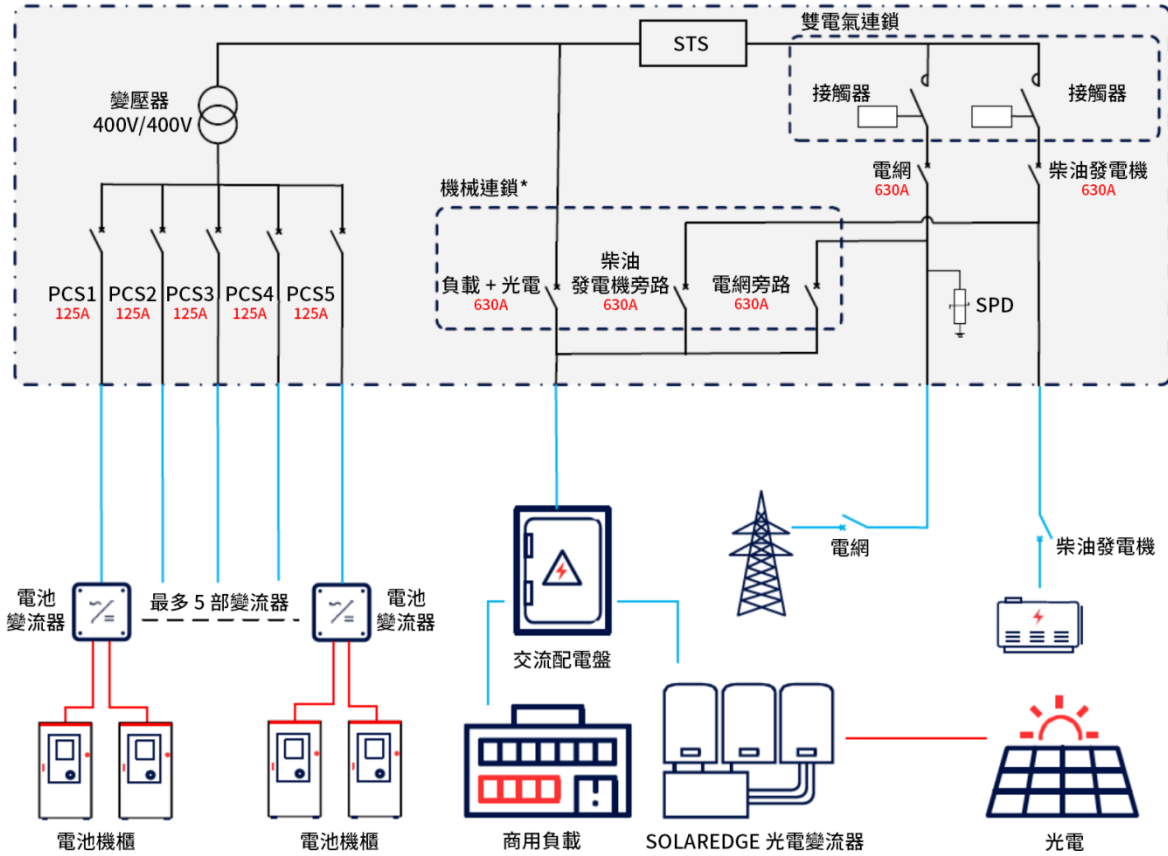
STS

雙電氣連鎖

變壓器
400V/400V

接觸器

接觸器

電網
630A

柴油發電機
630A

機械連鎖*

PCS1
125A

PCS2
125A

PCS3
125A

PCS4
125A

PCS5
125A

負載 + 光電
630A

柴油
發電機旁路
630A

電網旁路
630A

SPD

電網

柴油發電機

電池
變流器

最多 5 部變流器

電池
變流器

交流配電盤

電池機櫃

電池機櫃

商用負載

SOLAREDGE 光電變流器

光電